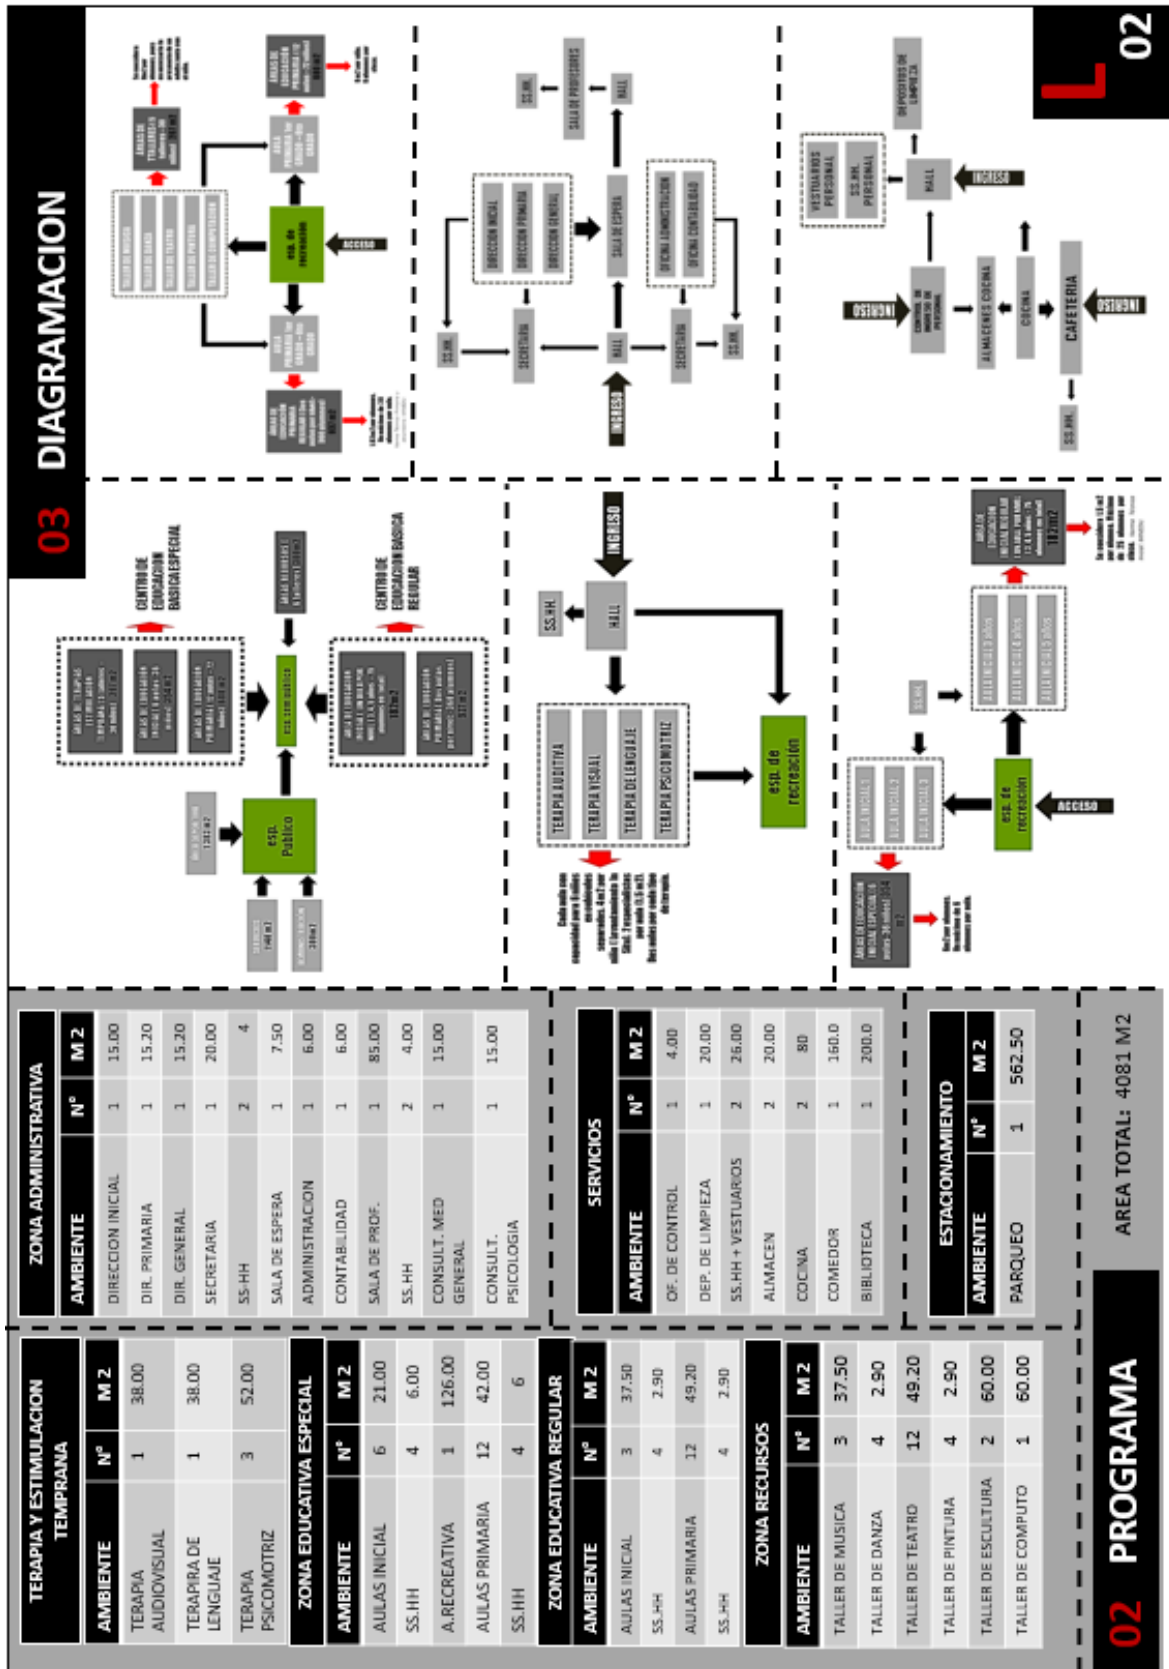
L 02

03 DIAGRAMACION

02 PROGRAMA

TERAPIA Y ESTIMULACION TEMPRANA

| AMBIENTE | N° | M 2 |
|---|---|---|
| TERAPIA AUDIOVISUAL | 1 | 38.00 |
| TERAPIRA DE LENGUAJE | 1 | 38.00 |
| TERAPIA PSICOMOTRIZ | 3 | 52.00 |

ZONA EDUCATIVA ESPECIAL

| AMBIENTE | N° | M 2 |
|---|---|---|
| AULAS INICIAL | 6 | 21.00 |
| SS.HH | 4 | 6.00 |
| A.RECREATIVA | 1 | 126.00 |
| AULAS PRIMARIA | 12 | 42.00 |
| SS.HH | 4 | 6 |

ZONA EDUCATIVA REGULAR

| AMBIENTE | N° | M 2 |
|---|---|---|
| AULAS INICIAL | 3 | 37.50 |
| SS.HH | 4 | 2.90 |
| AULAS PRIMARIA | 12 | 49.20 |
| SS.HH | 4 | 2.90 |

ZONA RECURSOS

| AMBIENTE | N° | M 2 |
|---|---|---|
| TALLER DE MUSICA | 3 | 37.50 |
| TALLER DE DANZA | 4 | 2.90 |
| TALLER DE TEATRO | 12 | 49.20 |
| TALLER DE PINTURA | 4 | 2.90 |
| TALLER DE ESCULTURA | 2 | 60.00 |
| TALLER DE COMPUTO | 1 | 60.00 |

ZONA ADMINISTRATIVA

| AMBIENTE | N° | M 2 |
|---|---|---|
| DIRECCION INICIAL | 1 | 15.00 |
| DIR. PRIMARIA | 1 | 15.20 |
| DIR. GENERAL | 1 | 15.20 |
| SECRETARIA | 1 | 20.00 |
| SS-HH | 2 | 4 |
| SALA DE ESPERA | 1 | 7.50 |
| ADMINISTRACION | 1 | 6.00 |
| CONTABILIDAD | 1 | 6.00 |
| SALA DE PROF. | 1 | 85.00 |
| SS.HH | 2 | 4.00 |
| CONSULT. MED GENERAL | 1 | 15.00 |
| CONSULT. PSICOLOGIA | 1 | 15.00 |

SERVICIOS

| AMBIENTE | N° | M 2 |
|---|---|---|
| OF. DE CONTROL | 1 | 4.00 |
| DEP. DE LIMPIEZA | 1 | 20.00 |
| SS.HH + VESTUARIOS | 2 | 26.00 |
| ALMACEN | 2 | 20.00 |
| COCINA | 2 | 80 |
| COMEDOR | 1 | 160.0 |
| BIBLIOTECA | 1 | 200.0 |

ESTACIONAMIENTO

| AMBIENTE | N° | M 2 |
|---|---|---|
| PARQUEO | 1 | 562.50 |

AREA TOTAL: 4081 M2

CENTRO DE EDUCACION BASICA ESPECIAL
CENTRO DE EDUCACION BASICA REGULAR
esp. Publico
esp. comun publico
182m2
INGRESO
HALL
SS.HH
TERAPIA AUDITIVA
TERAPIA VISUAL
TERAPIA DE LENGUAJE
TERAPIA PSICOMOTRIZ
esp. de recreación
ACCESO
esp. de recreación
AULA INICIAL 1
AULA INICIAL 2
AULA INICIAL 3
SS.HH
182m2
ACCESO
esp. de recreación
INGRESO
HALL
SS.HH
SECRETARIA
DIRECCION INICIAL
DIRECCION PRIMARIA
DIRECCION GENERAL
SALA DE ESPERA
OFICINA ADMINISTRACION
OFICINA CONTABILIDAD
SALA DE PROFESORES
INGRESO
INGRESO
INGRESO
HALL
VESTUARIOS PERSONAL
SS.HH. PERSONAL
DEPOSITOS DE LIMPIEZA
CONTROL DE INGRESO DE PERSONAL
ALMACENES COCINA
COCINA
CAFETERIA
SS.HH.
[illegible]